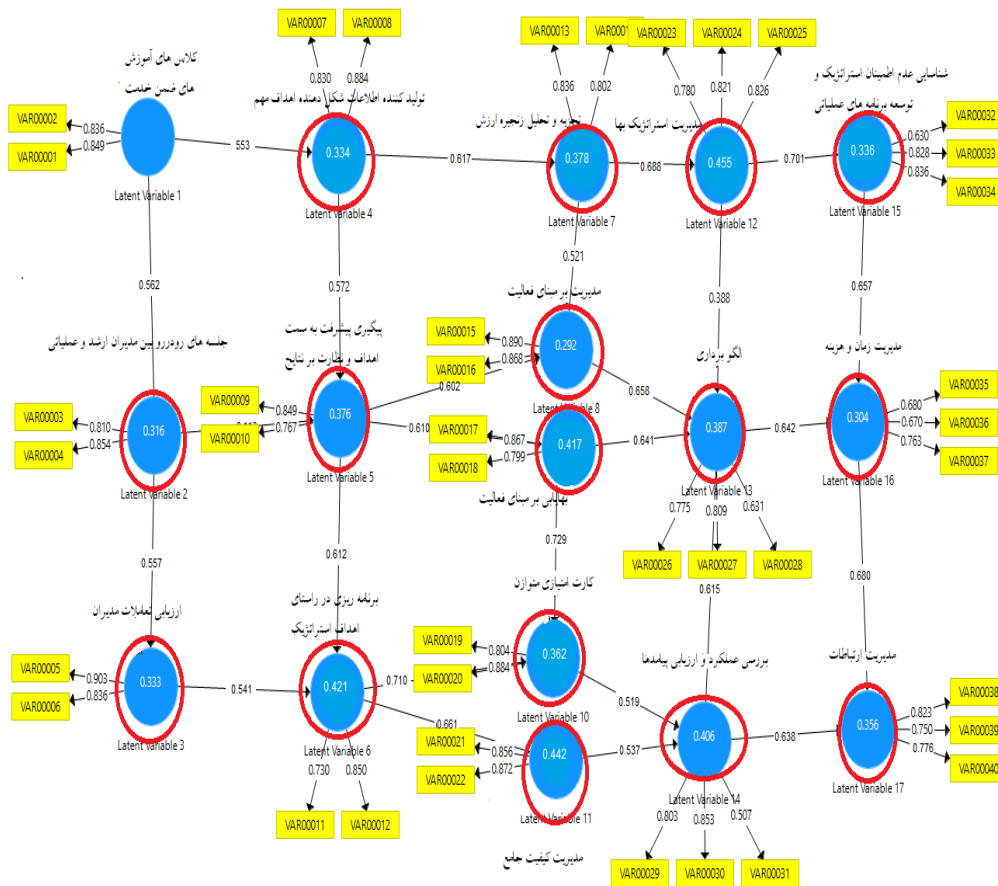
VAR00007
VAR00008
VAR00013
VAR0001
VAR00023
VAR00024
VAR00025
0.830
0.884
0.836
0.802
0.780
0.821
0.826
کلاس های آموزش های ضمن خدمت
تولید کننده اطلاعات شکل دهنده اهداف مهم
تجزیه و تحلیل زنجیره ارزش
مدیریت استراتژیک بها
شناسایی عدم اطمینان استراتژیک و توسعه برنامه های عملیاتی
VAR00002
VAR00001
0.836
0.849
553
0.334
0.617
0.378
0.688
0.455
0.701
0.336
VAR00032
VAR00033
VAR00034
0.630
0.828
0.836
Latent Variable 1
Latent Variable 4
Latent Variable 7
Latent Variable 12
Latent Variable 15
0.521
0.562
0.572
0.388
0.657
مدیریت برمبنای فعالیت
پیگیری پیشرفت به سمت اهداف و نظارت بر نتایج
جلسه های رودررو بین مدیران ارشد و عملیاتی
الگو برداری
مدیریت زمان و هزینه
VAR00015
VAR00016
0.890
0.868
0.292
0.602
0.658
VAR00003
VAR00004
0.810
0.854
0.316
VAR00009
VAR00010
0.849
0.767
0.376
0.610
VAR00017
VAR00018
0.867
0.799
0.417
0.641
0.387
0.642
0.304
VAR00035
VAR00036
VAR00037
0.680
0.670
0.763
Latent Variable 8
Latent Variable 2
Latent Variable 5
Latent Variable 13
Latent Variable 16
بودجه بندی برمبنای فعالیت
0.775
0.809
0.631
VAR00026
VAR00027
VAR00028
0.557
0.612
0.729
0.615
0.680
کارت امتیازی متوازن
ارزیابی تعاملات مدیران
برنامه ریزی در راستای اهداف استراتژیک
بررسی عملکرد و ارزیابی پیامدها
مدیریت ارتباطات
VAR00019
VAR00020
0.804
0.884
0.362
VAR00005
VAR00006
0.903
0.836
0.333
0.541
0.421
0.710
0.661
0.519
Latent Variable 10
VAR00021
VAR00022
0.856
0.872
0.442
0.537
0.406
0.638
0.356
VAR00038
VAR00039
VAR00040
0.823
0.750
0.776
Latent Variable 3
Latent Variable 6
Latent Variable 11
Latent Variable 14
Latent Variable 17
0.730
0.850
0.803
0.853
0.507
VAR00011
VAR00012
مدیریت کیفیت جامع
VAR00029
VAR00030
VAR00031